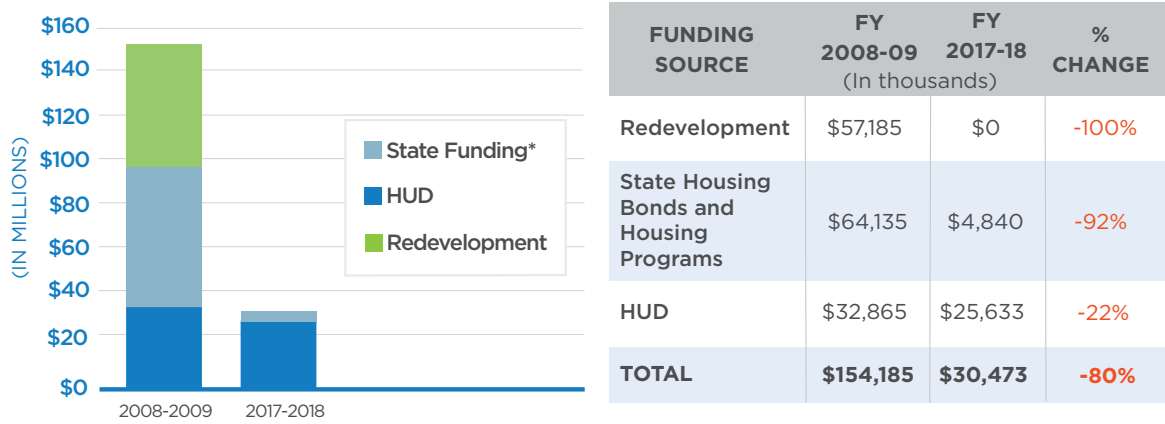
$160
$140
$120
$100
$80
$60
$40
$20
$0

(IN MILLIONS)

State Funding*
HUD
Redevelopment

2008-2009
2017-2018

| FUNDING SOURCE | FY 2008-09 (In thousands) | FY 2017-18 | % CHANGE |
|---|---|---|---|
| Redevelopment | $57,185 | $0 | -100% |
| State Housing Bonds and Housing Programs | $64,135 | $4,840 | -92% |
| HUD | $32,865 | $25,633 | -22% |
| TOTAL | $154,185 | $30,473 | -80% |